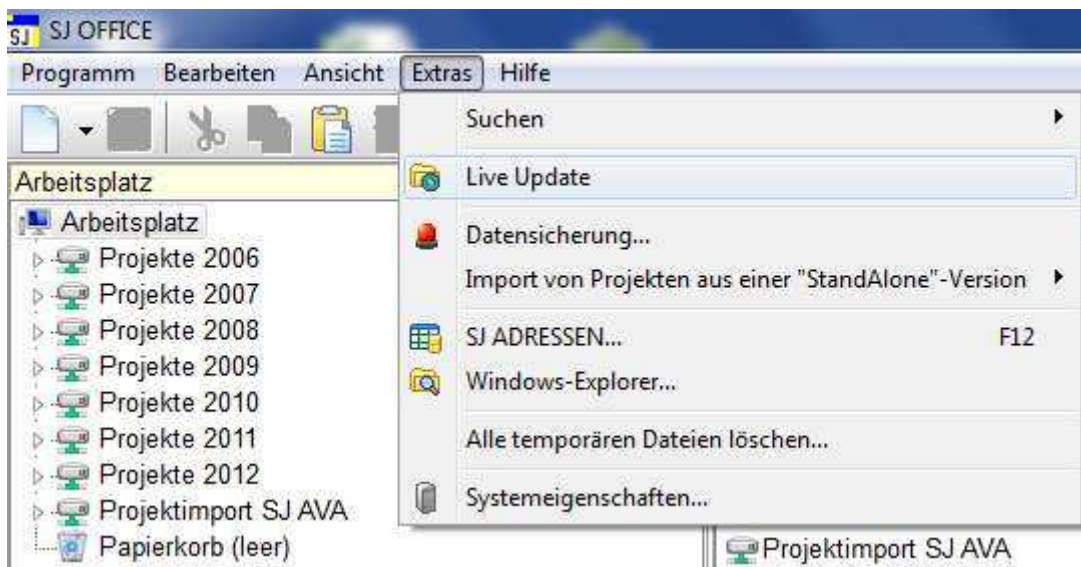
SJ SJ OFFICE

Programm Bearbeiten Ansicht Extras Hilfe

Arbeitsplatz

Arbeitsplatz
Projekte 2006
Projekte 2007
Projekte 2008
Projekte 2009
Projekte 2010
Projekte 2011
Projekte 2012
Projektimport SJ AVA
Papierkorb (leer)

Suchen
Live Update
Datensicherung...
Import von Projekten aus einer "StandAlone"-Version
SJ ADRESSEN... F12
Windows-Explorer...
Alle temporären Dateien löschen...
Systemeigenschaften...

Projektimport SJ AVA